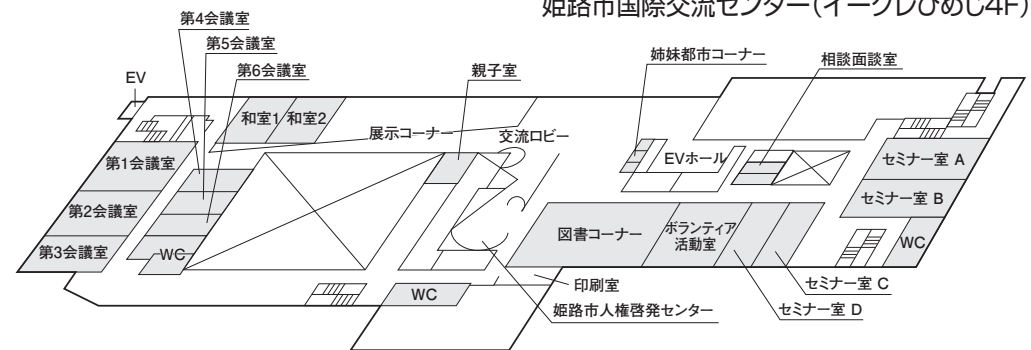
姫路市国際交流センター(イーグレひめじ4F)

第4会議室
第5会議室
第6会議室
EV
親子室
姉妹都市コーナー
相談面談室
和室1
和室2
展示コーナー
交流ロビー
第1会議室
EVホール
セミナー室 A
セミナー室 B
第2会議室
図書コーナー
ボランティア活動室
WC
第3会議室
WC
印刷室
セミナー室 C
WC
姫路市人権啓発センター
セミナー室 D